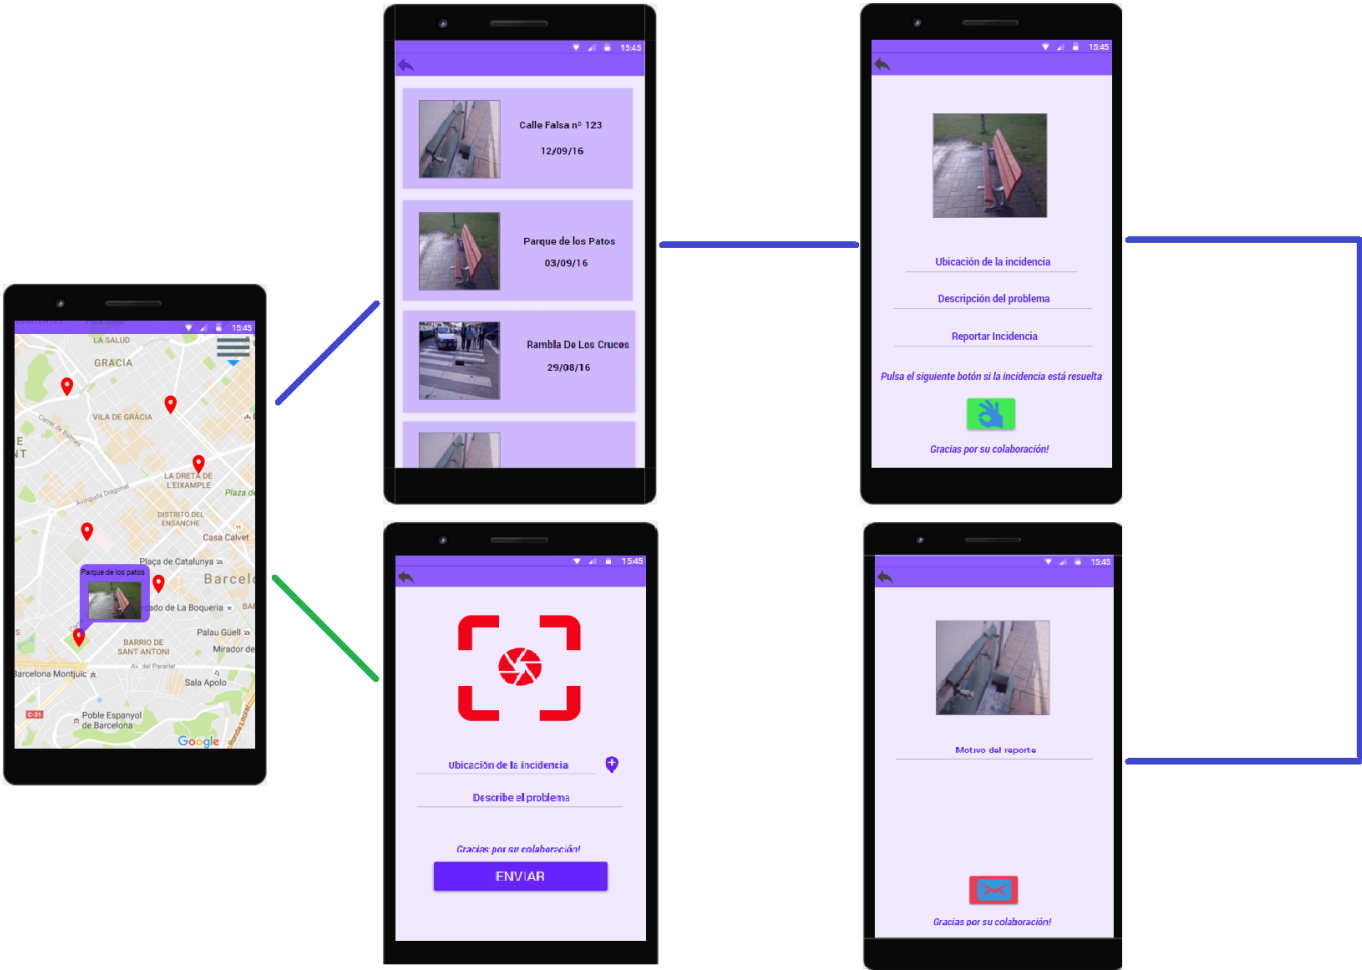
15:45
LA SALUT
GRÀCIA
VILA DE GRÀCIA
Carrer de Balmes
LA DRETA DE L'EIXAMPLE
Avinguda Diagonal
Plaza d
DISTRITO DEL ENSANCHE
Casa Calvet
Plaça de Catalunya
Parque de los patos
Barcel
ado de La Boqueria
Palau Güell
BARRIO DE SANT ANTONI
Mirador de
Av. del Paral·lel
Barcelona Montjuïc
Sala Apolo
Poble Espanyol de Barcelona
Google

15:45
Calle Falsa nº 123
12/09/16
Parque de los Patos
03/09/16
Rambla De Los Cruces
29/08/16

15:45
Ubicación de la incidencia
Descripción del problema
Reportar Incidencia
Pulsa el siguiente botón si la incidencia está resuelta
Gracias por su colaboración!

15:45
Ubicación de la incidencia
Describe el problema
Gracias por su colaboración!
ENVIAR

15:45
Motivo del reporte
Gracias por su colaboración!